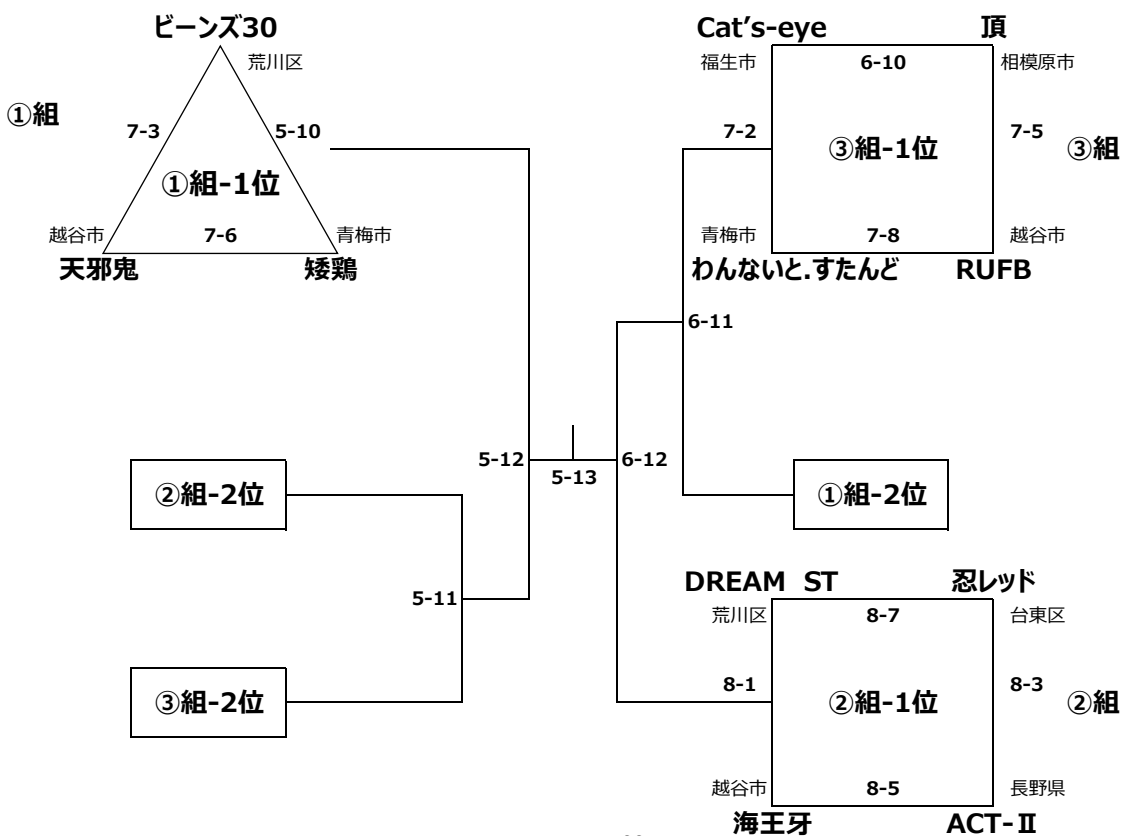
ビーンズ30
荒川区
①組
7-3
5-10
①組-1位
越谷市
7-6
青梅市
天邪鬼
矮鶏

Cat's-eye
頂
福生市
6-10
相模原市
7-2
③組-1位
7-5
③組
青梅市
7-8
越谷市
わんないと.すたんど
RUFB

6-11

5-12
5-13
6-12

②組-2位

①組-2位

5-11

DREAM ST
忍レッド
荒川区
8-7
台東区

③組-2位

8-1
②組-1位
8-3
②組
越谷市
8-5
長野県
海王牙
ACT-Ⅱ